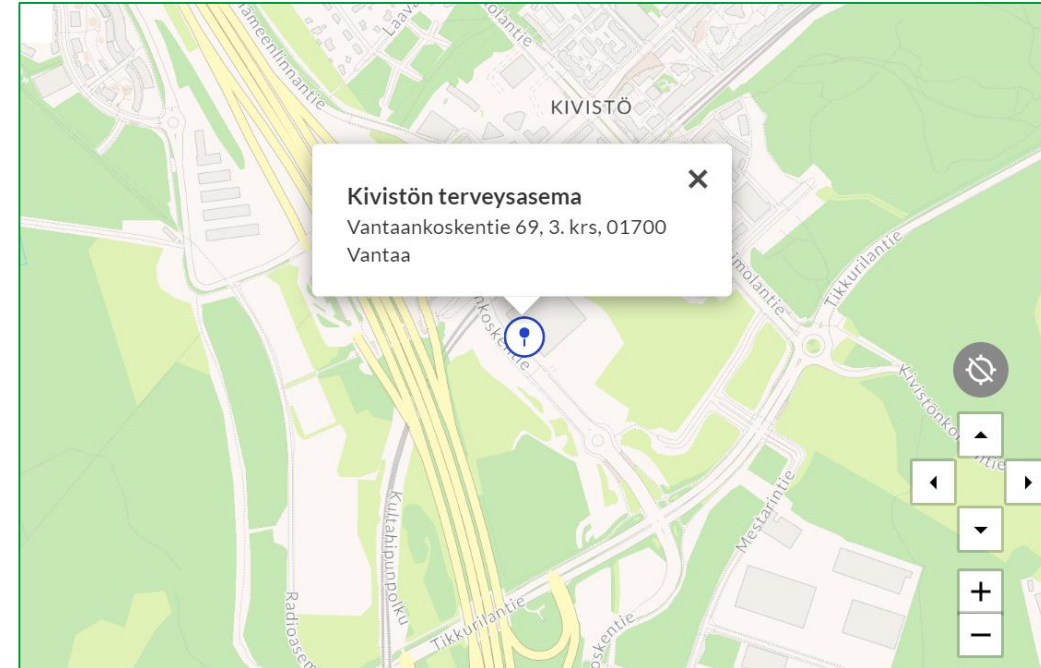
Hämeenlinnantie

Laava

olantie

KIVISTÖ

Kivistön terveysasema

Vantaankoskentie 69, 3. krs, 01700 Vantaa

koskentie

molantie

Tikkurilantie

Kivistönkorventie

Mestarintie

Kultahippupolku

Radioasem

Tikkurilantie

oskentie

+

−